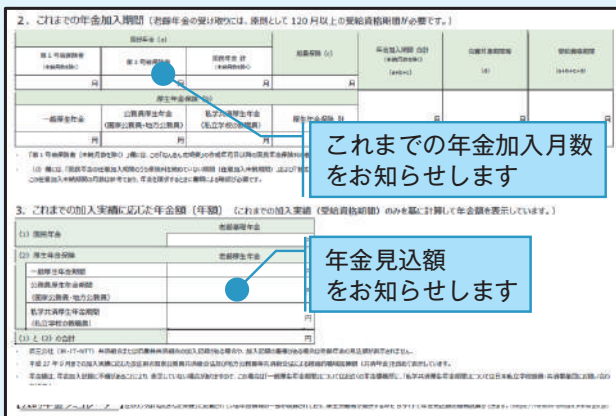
2. これまでの年金加入期間（老齢年金の受け取りには、原則として120月以上の受給資格期間が必要です。）

国民年金 (a)

第1号被保険者

第3号被保険者

国民年金 計

付加保険料納付済月数

船員保険 (c)

年金加入期間 合計

合算対象期間等

受給資格期間

(a+b+c)

(d)

(a+b+c+d)

厚生年金保険 (b)

一般厚生年金

公務員厚生年金（国家公務員・地方公務員）

私学共済厚生年金（私立学校の教職員）

厚生年金保険 計

これまでの年金加入月数をお知らせします

3. これまでの加入実績に応じた年金額（年額）（これまでの加入実績（受給資格期間）のみを基に計算して年金額を表示しています。）

(1) 国民年金

老齢基礎年金

(2) 厚生年金保険

老齢厚生年金

一般厚生年金期間

公務員厚生年金期間（国家公務員・地方公務員）

私学共済厚生年金期間（私立学校の教職員）

(1) と (2) の合計

年金見込額をお知らせします

円